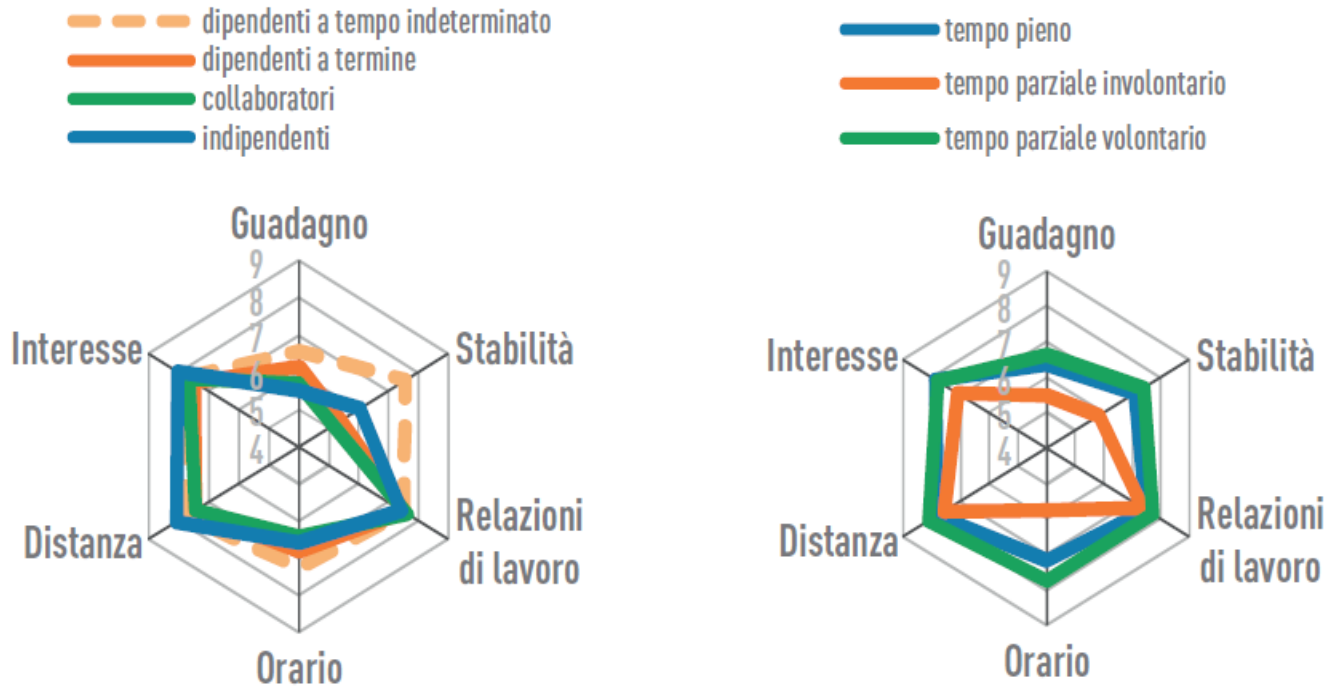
dipendenti a tempo indeterminato
dipendenti a termine
collaboratori
indipendenti

Guadagno
9
8
7
6
5
4
Stabilità
Interesse
Relazioni di lavoro
Distanza
Orario

tempo pieno
tempo parziale involontario
tempo parziale volontario

Guadagno
9
8
7
6
5
4
Stabilità
Interesse
Relazioni di lavoro
Distanza
Orario